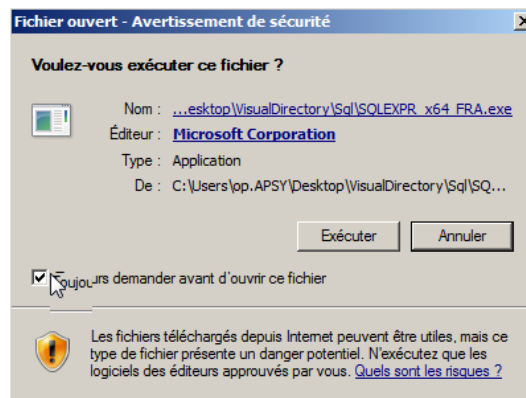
Fichier ouvert - Avertissement de sécurité

Voulez-vous exécuter ce fichier ?

Nom : ...esktop\VisualDirectory\Sql\SQLEXPR_x64_FRA.exe
Éditeur : Microsoft Corporation
Type : Application
De : C:\Users\op.APSY\Desktop\VisualDirectory\Sql\SQ...

Exécuter Annuler

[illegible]oujours demander avant d'ouvrir ce fichier

Les fichiers téléchargés depuis Internet peuvent être utiles, mais ce type de fichier présente un danger potentiel. N'exécutez que les logiciels des éditeurs approuvés par vous. Quels sont les risques ?